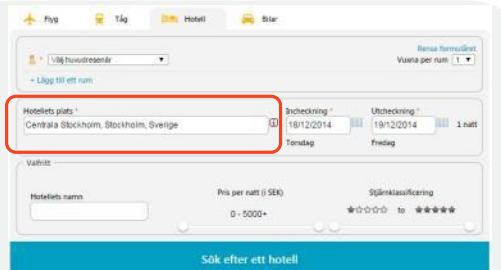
Flyg Tåg Hotell Bilar

Välj huvudresenär

Rensa formuläret

Vuxna per rum 1

+ Lägg till ett rum

Hotellets plats *

Centrala Stockholm, Stockholm, Sverige

Incheckning *

18/12/2014

Torsdag

Utcheckning *

19/12/2014

Fredag

1 natt

Valfritt

Hotellets namn

Pris per natt (i SEK)

0 - 5000+

Stjärnklassificering

to

Sök efter ett hotell